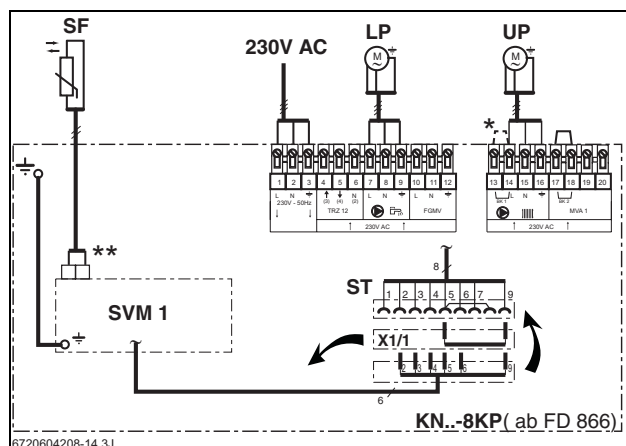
SF
LP
UP
230V AC
M
M
*
**
1 2 3 4 5 6 7 8 9 10 11 12
L N
230V - 50Hz
(3) (4) N (2)
TRZ 12
L N
FGMV
230V AC
13 14 15 16 17 18 19 20
SK 1
L N
SK 2
MVA 1
230V AC
8
ST
1 2 3 4 5 6 7 9
SVM 1
X1/1
2 3 4 5 6 9
6
KN..-8KP( ab FD 866)
6720604208-14.3J